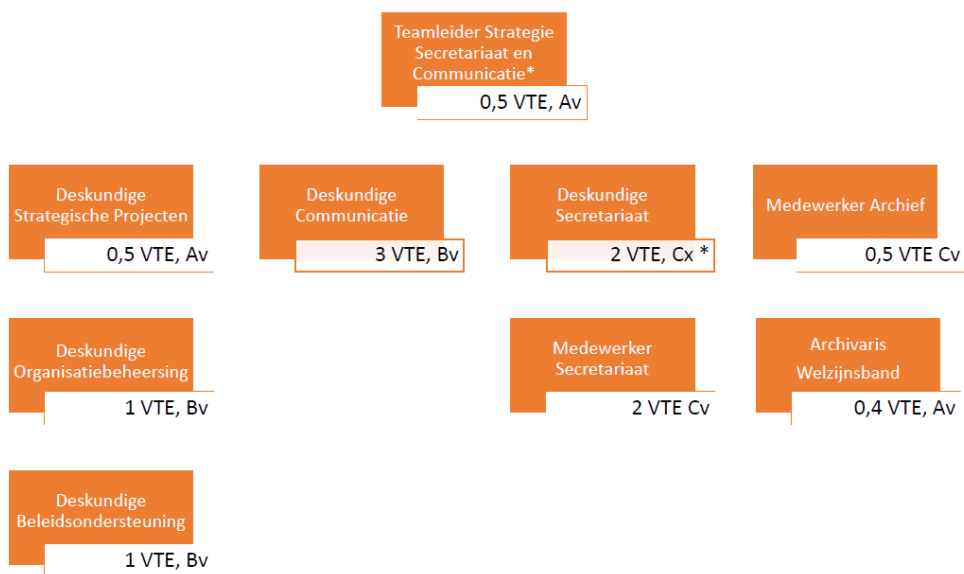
Teamleider Strategie Secretariaat en Communicatie*
0,5 VTE, Av

Deskundige Strategische Projecten
0,5 VTE, Av

Deskundige Communicatie
3 VTE, Bv

Deskundige Secretariaat
2 VTE, Cx *

Medewerker Archief
0,5 VTE Cv

Deskundige Organisatiebeheersing
1 VTE, Bv

Medewerker Secretariaat
2 VTE Cv

Archivaris Welzijnsband
0,4 VTE, Av

Deskundige Beleidsondersteuning
1 VTE, Bv